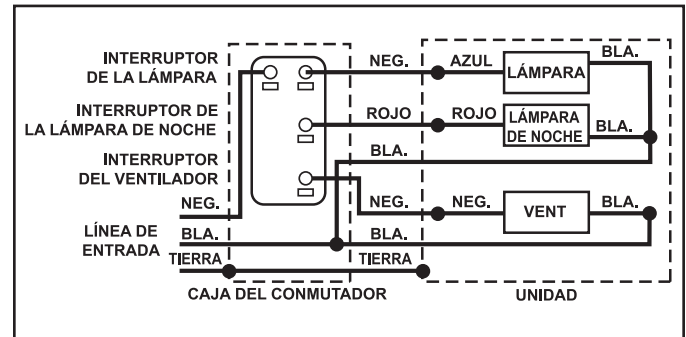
INTERRUPTOR DE LA LÁMPARA

INTERRUPTOR DE LA LÁMPARA DE NOCHE

INTERRUPTOR DEL VENTILADOR

NEG.

LÍNEA DE ENTRADA

BLA.

TIERRA

NEG.

ROJO

BLA.

NEG.

BLA.

TIERRA

AZUL

LÁMPARA

BLA.

ROJO

LÁMPARA DE NOCHE

BLA.

NEG.

VENT

BLA.

CAJA DEL CONMUTADOR

UNIDAD